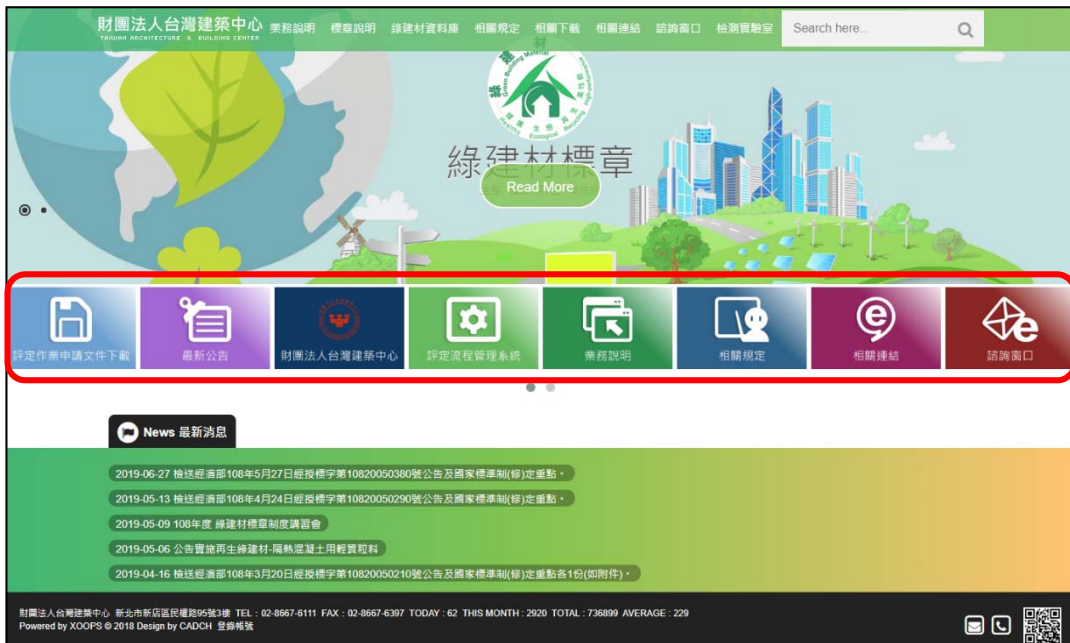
財團法人台灣建築中心
TAIWAN ARCHITECTURE & BUILDING CENTER

業務說明 標章說明 綠建材資料庫 相關規定 相關下載 相關連結 諮詢窗口 檢測實驗室

Search here...

綠建材標章

Green Building Material

Read More

評定作業申請文件下載

最新公告

財團法人台灣建築中心

評定流程管理系統

業務說明

相關規定

相關連結

諮詢窗口

News 最新消息

2019-06-27 檢送經濟部108年5月27日經授標字第10820050380號公告及國家標準制(修)定重點。

2019-05-13 檢送經濟部108年4月24日經授標字第10820050290號公告及國家標準制(修)定重點。

2019-05-09 108年度 綠建材標章制度講習會

2019-05-06 公告實施再生綠建材-隔熱混凝土用輕質粒料

2019-04-16 檢送經濟部108年3月20日經授標字第10820050210號公告及國家標準制(修)定重點各1份(如附件)。

財團法人台灣建築中心 新北市新店區民權路95號3樓 TEL：02-8667-6111 FAX：02-8667-6397 TODAY：62 THIS MONTH：2920 TOTAL：736899 AVERAGE：229
Powered by XOOPS © 2018 Design by CADCH 登錄帳號